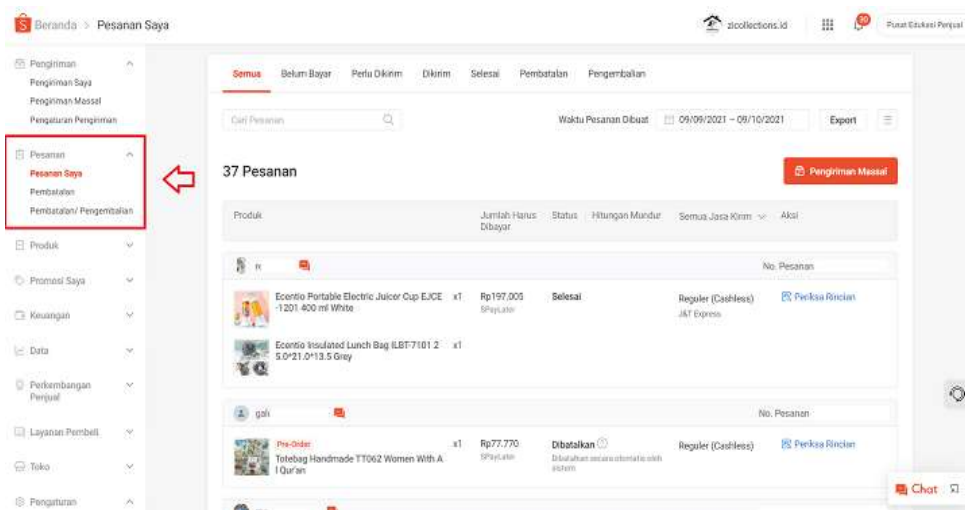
Beranda > Pesanan Saya

zicollections.id

30

Pusat Edukasi Penjual

Pengiriman
Pengiriman Saya
Pengiriman Massal
Pengaturan Pengiriman

Pesanan
Pesanan Saya
Pembatalan
Pembatalan/ Pengembalian

Produk

Promosi Saya

Keuangan

Data

Perkembangan Penjual

Layanan Pembeli

Toko

Pengaturan

Semua | Belum Bayar | Perlu Dikirim | Dikirim | Selesai | Pembatalan | Pengembalian

Cari Pesanan

Waktu Pesanan Dibuat 09/09/2021 - 09/10/2021

Export

37 Pesanan

Pengiriman Massal

| Produk | Jumlah Harus Dibayar | Status | Hitungan Mundur | Semua Jasa Kirim | Aksi |
|---|---|---|---|---|---|
| n | | | | | No. Pesanan |
| Ecentio Portable Electric Juicer Cup EJCE -1201 400 ml White x1 | Rp197.005 SPayLater | Selesai | | Reguler (Cashless) J&T Express | Periksa Rincian |
| Ecentio Insulated Lunch Bag ILBT-7101 2 5.0*21.0*13.5 Grey x1 | | | | | |
| gali | | | | | No. Pesanan |
| Pre-Order Totebag Handmade TT062 Women With A l Qur'an x1 | Rp77.770 SPayLater | Dibatalkan | Dibatalkan secara otomatis oleh sistem | Reguler (Cashless) | Periksa Rincian |

Chat